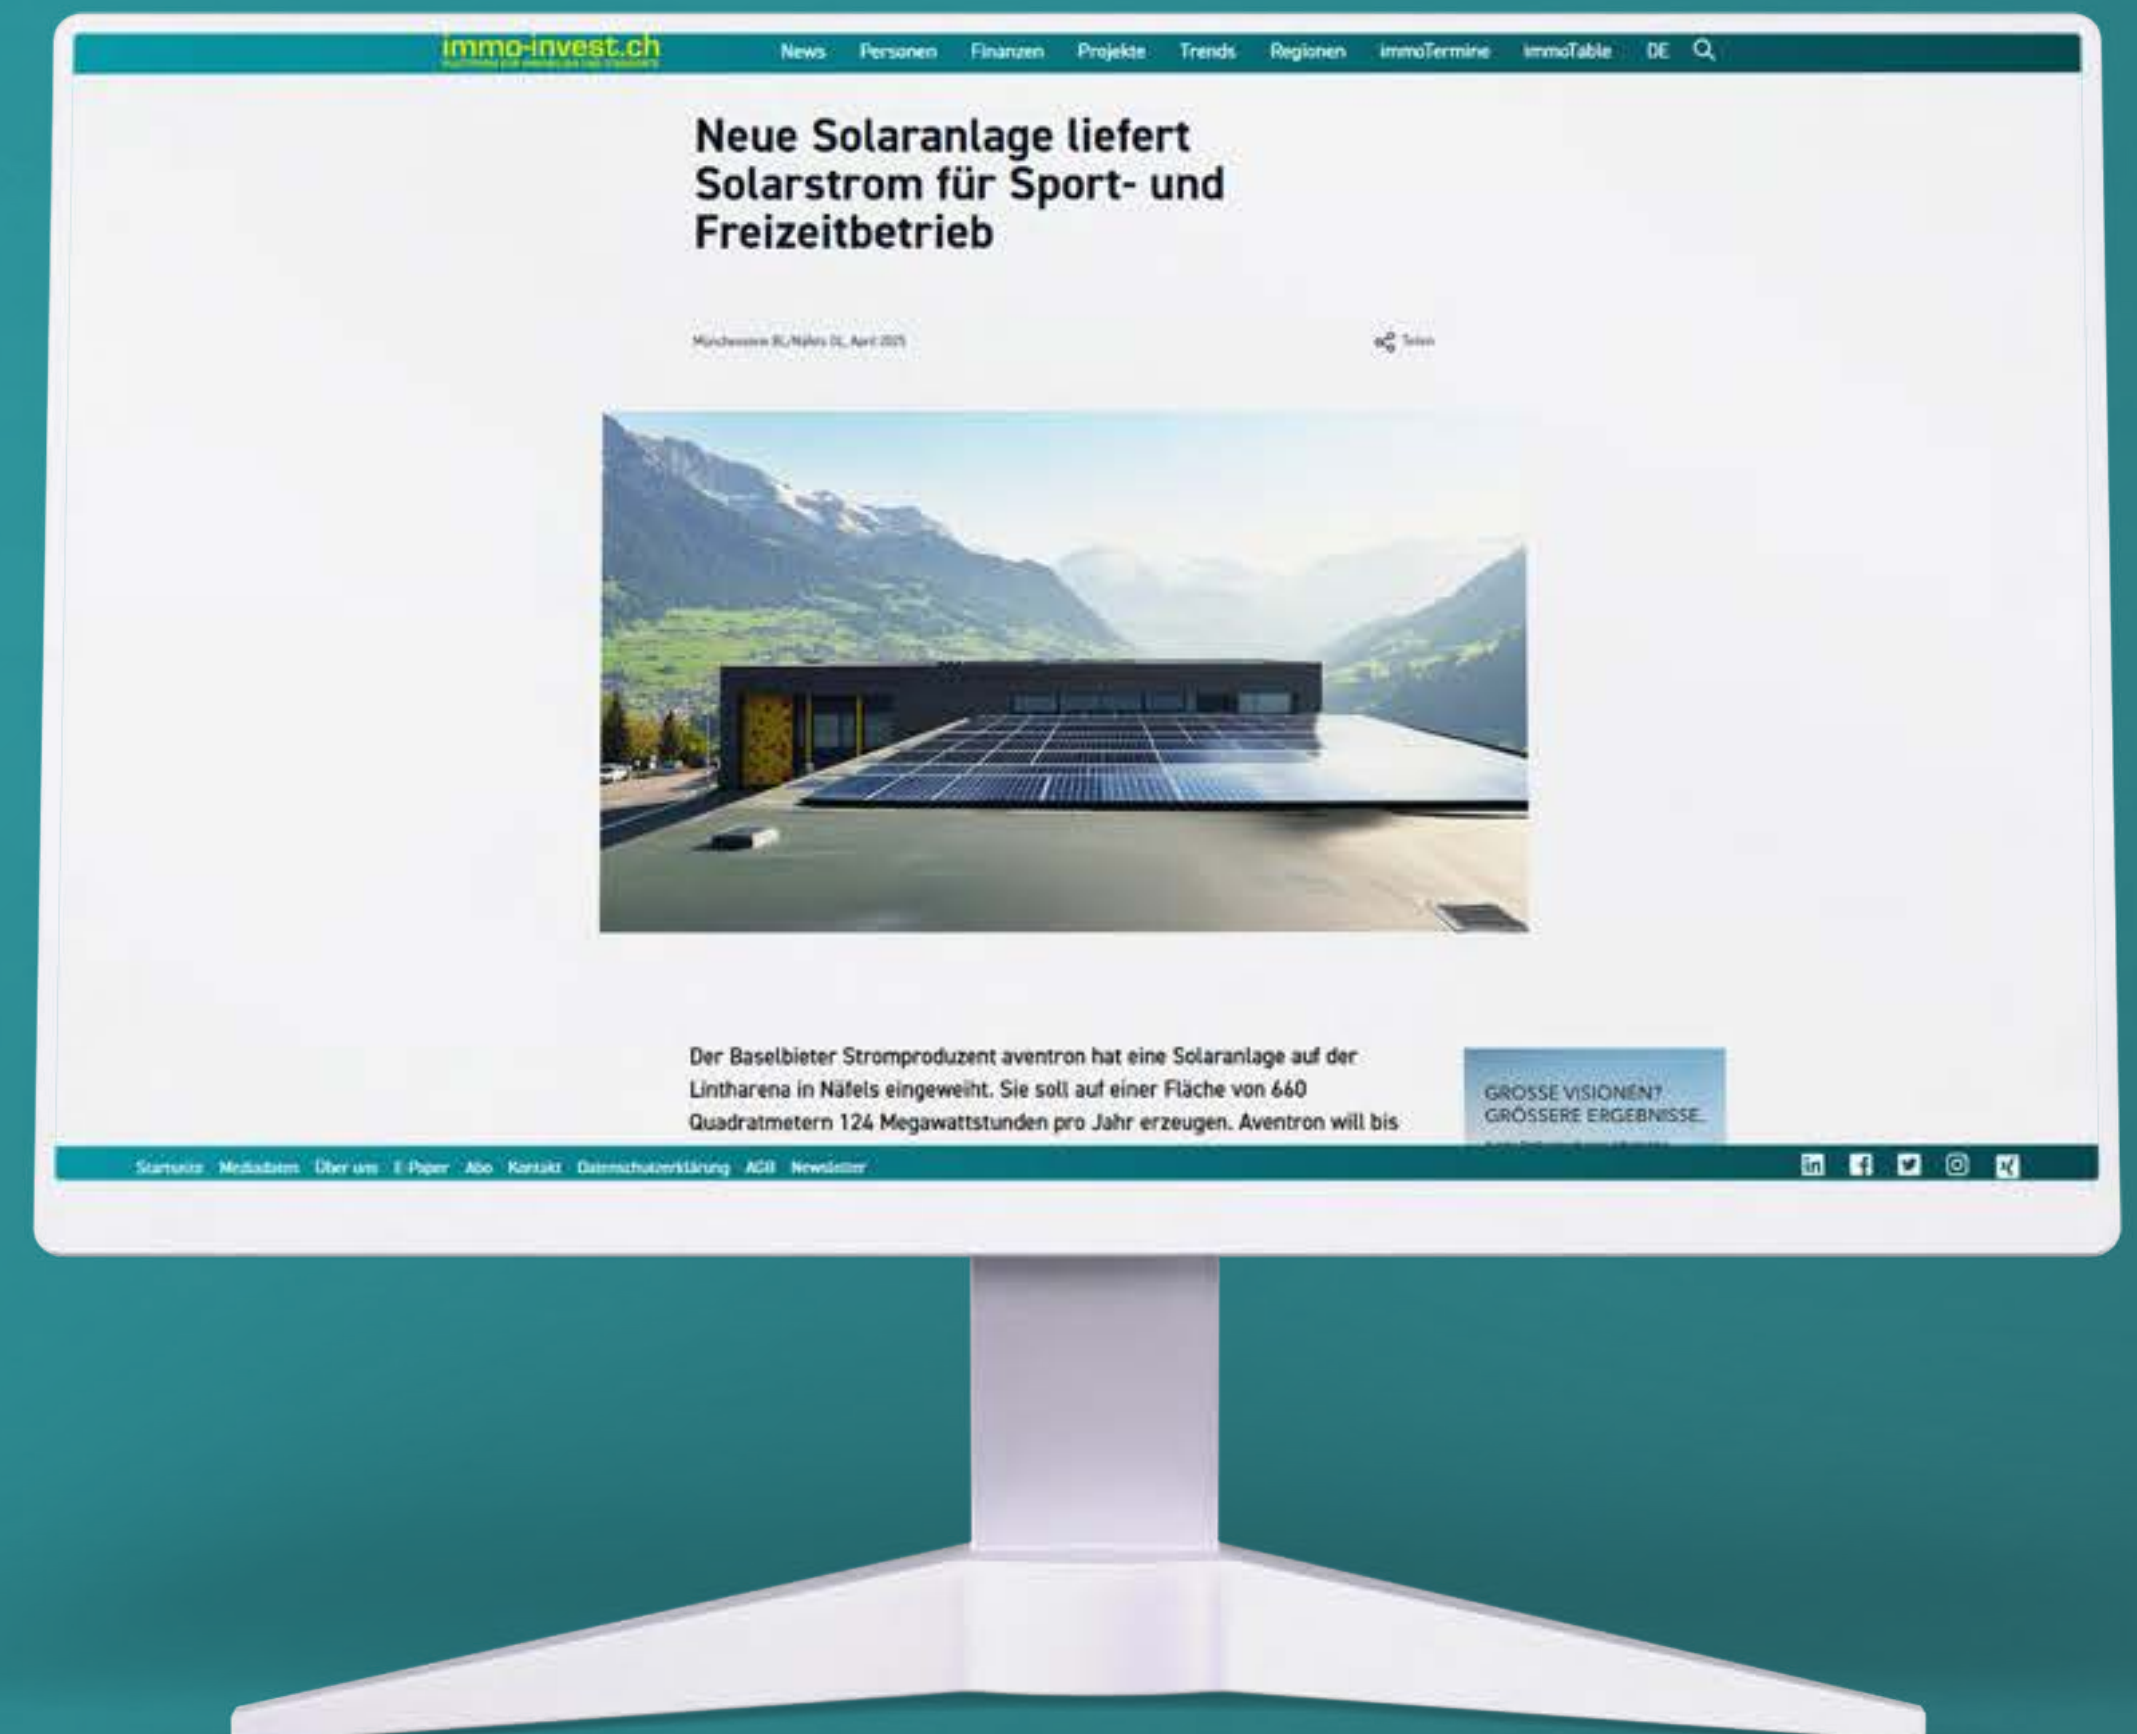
immo-invest.ch
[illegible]

News Personen Finanzen Projekte Trends Regionen immoTermine immoTable DE

Neue Solaranlage liefert Solarstrom für Sport- und Freizeitbetrieb

Münchenstein BL/Näfels GL, April 2025

Teilen

Der Baselbieter Stromproduzent aventron hat eine Solaranlage auf der Lintharena in Näfels eingeweiht. Sie soll auf einer Fläche von 660 Quadratmetern 124 Megawattstunden pro Jahr erzeugen. Aventron will bis

GROSSE VISIONEN?
GRÖSSERE ERGEBNISSE.

Startseite Mediadaten Über uns E-Paper Abo Kontakt Datenschutzerklärung AGB Newsletter